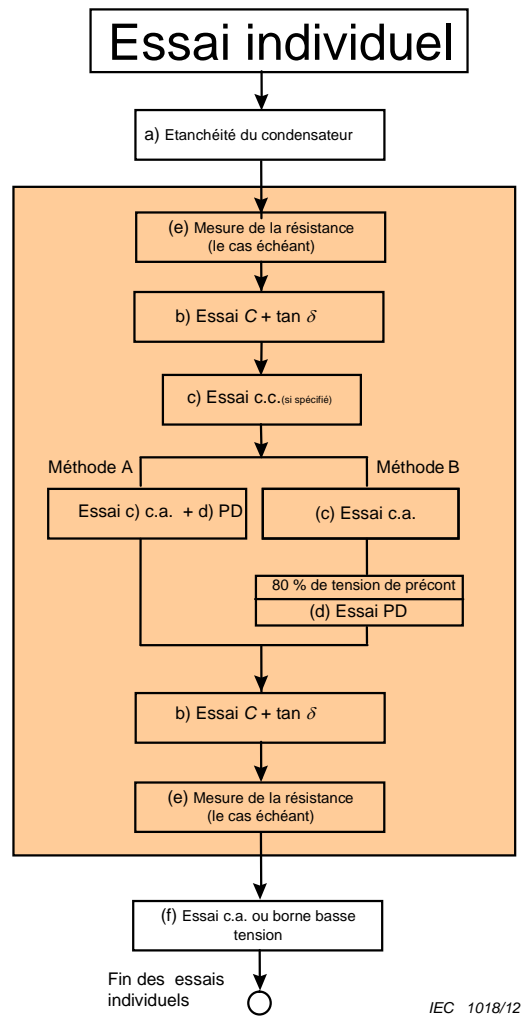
Essai individuel

a) Etanchéité du condensateur

(e) Mesure de la résistance (le cas échéant)

b) Essai $C$ + tan $\delta$

c) Essai c.c.(si spécifié)

Méthode A

Méthode B

Essai c) c.a. + d) PD

(c) Essai c.a.

80 % de tension de précont

(d) Essai PD

b) Essai $C$ + tan $\delta$

(e) Mesure de la résistance (le cas échéant)

(f) Essai c.a. ou borne basse tension

Fin des essais individuels

IEC 1018/12